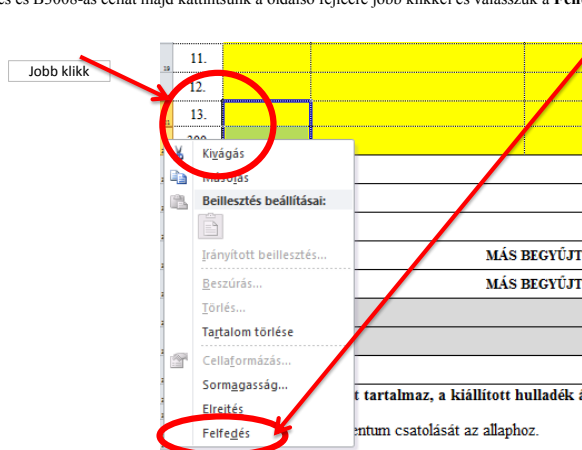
és és B3008-as cellát majd kattintsunk a oldalsó fejlécre jobb klikkel és válasszuk a Fel

Jobb klikk

11.
12.
13.
200

Kivágás
Másolás
Beillesztés beállításai:
Irányított beillesztés...
Beszúrás...
Törlés...
Tartalom törlése
Cellaformázás...
Sormagasság...
Elrejtés
Felfedés

MÁS BEGYŰJT
MÁS BEGYŰJT

t tartalmaz, a kiállított hulladék
entum csatolását az allaphoz.